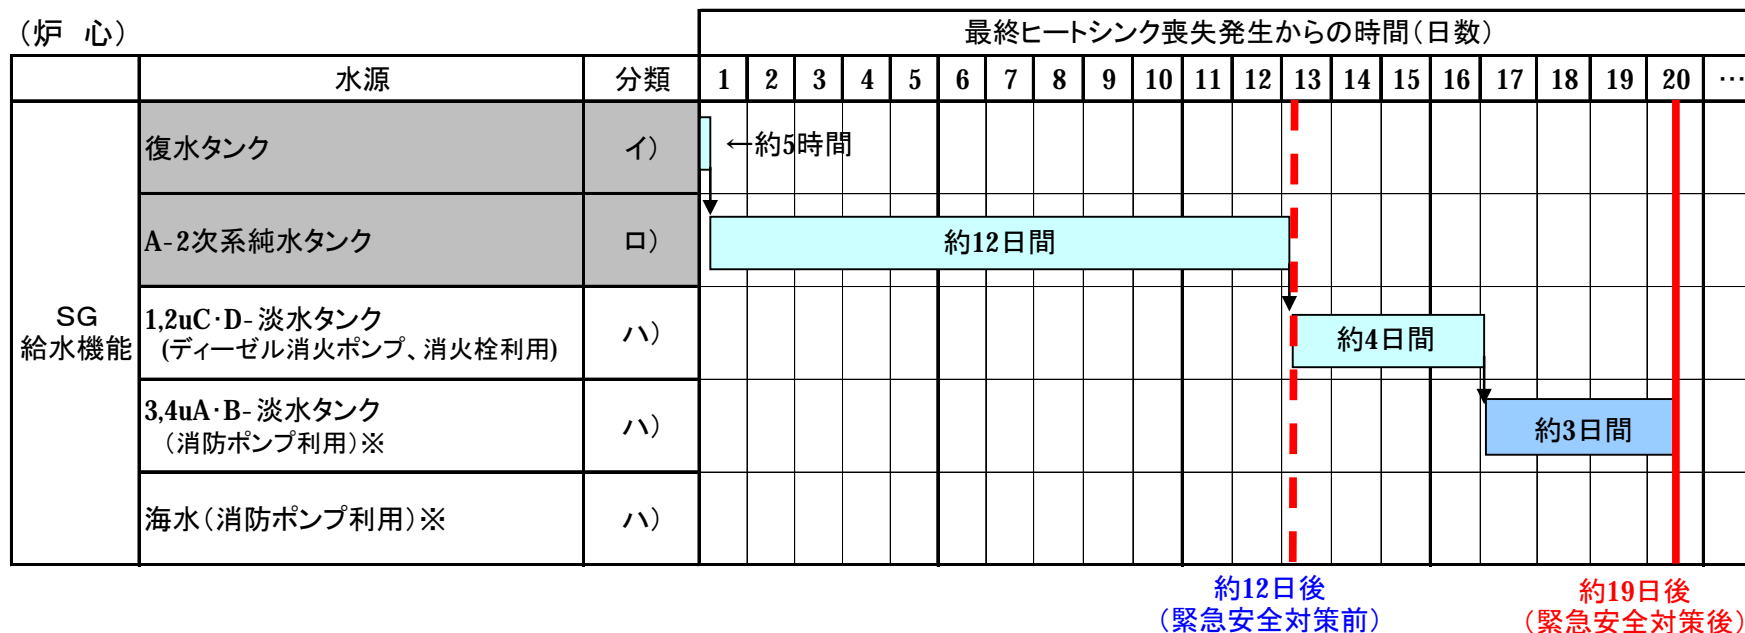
（炉　心）

| | 水源 | 分類 | 1 | 2 | 3 | 4 | 5 | 6 | 7 | 8 | 9 | 10 | 11 | 12 | 13 | 14 | 15 | 16 | 17 | 18 | 19 | 20 | … |
|---|---|---|---|---|---|---|---|---|---|---|---|---|---|---|---|---|---|---|---|---|---|---|---|
| SG給水機能 | 復水タンク | イ） | ←約5時間 | | | | | | | | | | | | | | | | | | | | |
| | A-2次系純水タンク | ロ） | 約12日間 | | | | | | | | | | | | | | | | | | | | |
| | 1,2uC・D-淡水タンク（ディーゼル消火ポンプ、消火栓利用） | ハ） | | | | | | | | | | | | | 約4日間 | | | | | | | | |
| | 3,4uA・B-淡水タンク（消防ポンプ利用）※ | ハ） | | | | | | | | | | | | | | | | | 約3日間 | | | | |
| | 海水（消防ポンプ利用）※ | ハ） | | | | | | | | | | | | | | | | | | | | | |

最終ヒートシンク喪失発生からの時間（日数）

約12日後
（緊急安全対策前）

約19日後
（緊急安全対策後）